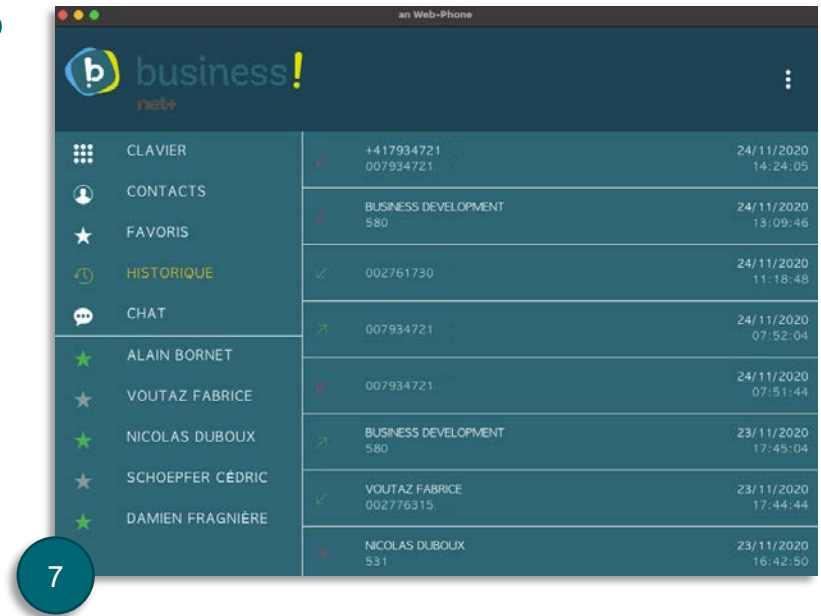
an Web-Phone

business!
net+

CLAVIER
CONTACTS
FAVORIS
HISTORIQUE
CHAT
ALAIN BORNET
VOUTAZ FABRICE
NICOLAS DUBOUX
SCHOEPFER CÉDRIC
DAMIEN FRAGNIÈRE

+417934721
007934721
24/11/2020
14:24:05

BUSINESS DEVELOPMENT
580
24/11/2020
13:09:46

002761730
24/11/2020
11:18:48

007934721
24/11/2020
07:52:04

007934721
24/11/2020
07:51:44

BUSINESS DEVELOPMENT
580
23/11/2020
17:45:04

VOUTAZ FABRICE
002776315
23/11/2020
17:44:44

NICOLAS DUBOUX
531
23/11/2020
16:42:50

7